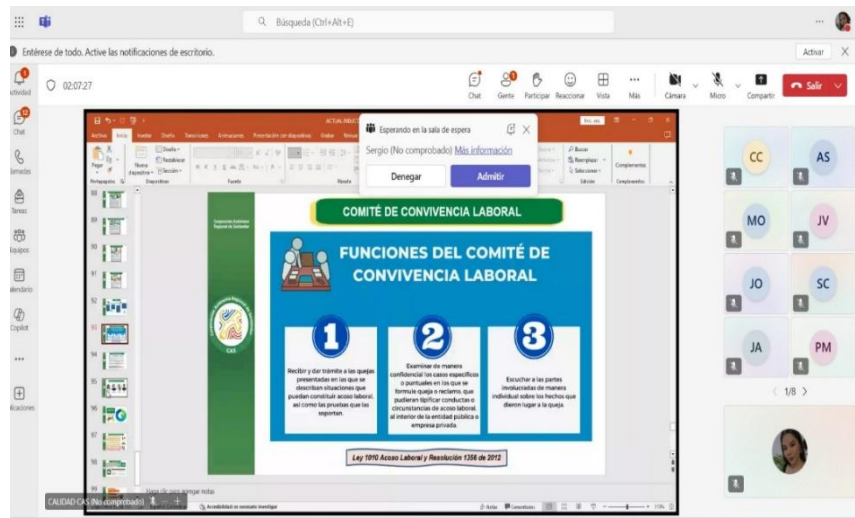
Búsqueda (Ctrl+Alt+E)

Entérese de todo. Active las notificaciones de escritorio.

Activar

Actividad

02:07:27

Chat Gente Participar Reaccionar Vista Más Cámara Micro Compartir Salir

Chat

Llamadas

Tareas

Equipos

Calendario

Copilot

Aplicaciones

Esperando en la sala de espera

Sergio (No comprobado) Más información

Denegar

Admitir

COMITÉ DE CONVIVENCIA LABORAL

FUNCIONES DEL COMITÉ DE CONVIVENCIA LABORAL

1

Recibir y dar trámite a las quejas presentadas en las que se describan situaciones que puedan constituir acoso laboral, así como las pruebas que las soportan.

2

Examinar de manera confidencial los casos específicos o puntuales en los que se formule queja o reclamo, que pudieran tipificar conductas o circunstancias de acoso laboral, al interior de la entidad pública o empresa privada.

3

Escuchar a las partes involucradas de manera individual sobre los hechos que dieron lugar a la queja

Ley 1010 Acoso Laboral y Resolución 1356 de 2012

CAS

CC

AS

MO

JV

JO

SC

JA

PM

1/8

CALIDAD CAS (No comprobado)